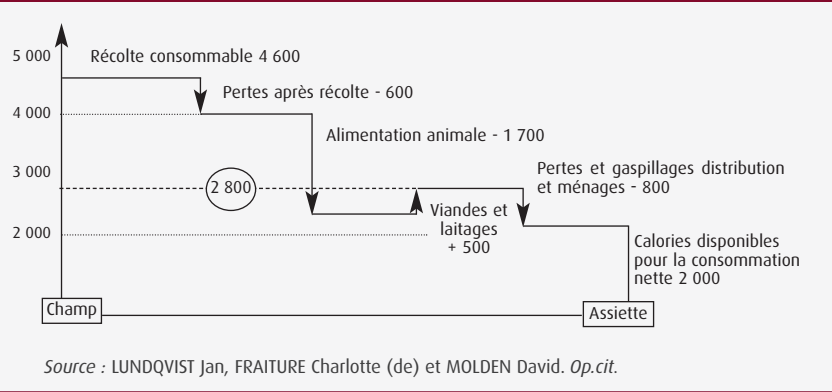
5 000
4 000
3 000
2 000

Récolte consommable 4 600

Pertes après récolte - 600

Alimentation animale - 1 700

2 800

Pertes et gaspillages distribution et ménages - 800

Viandes et laitages + 500

Calories disponibles pour la consommation nette 2 000

Champ

Assiette

*Source :* LUNDQVIST Jan, FRAITURE Charlotte (de) et MOLDEN David. *Op.cit.*